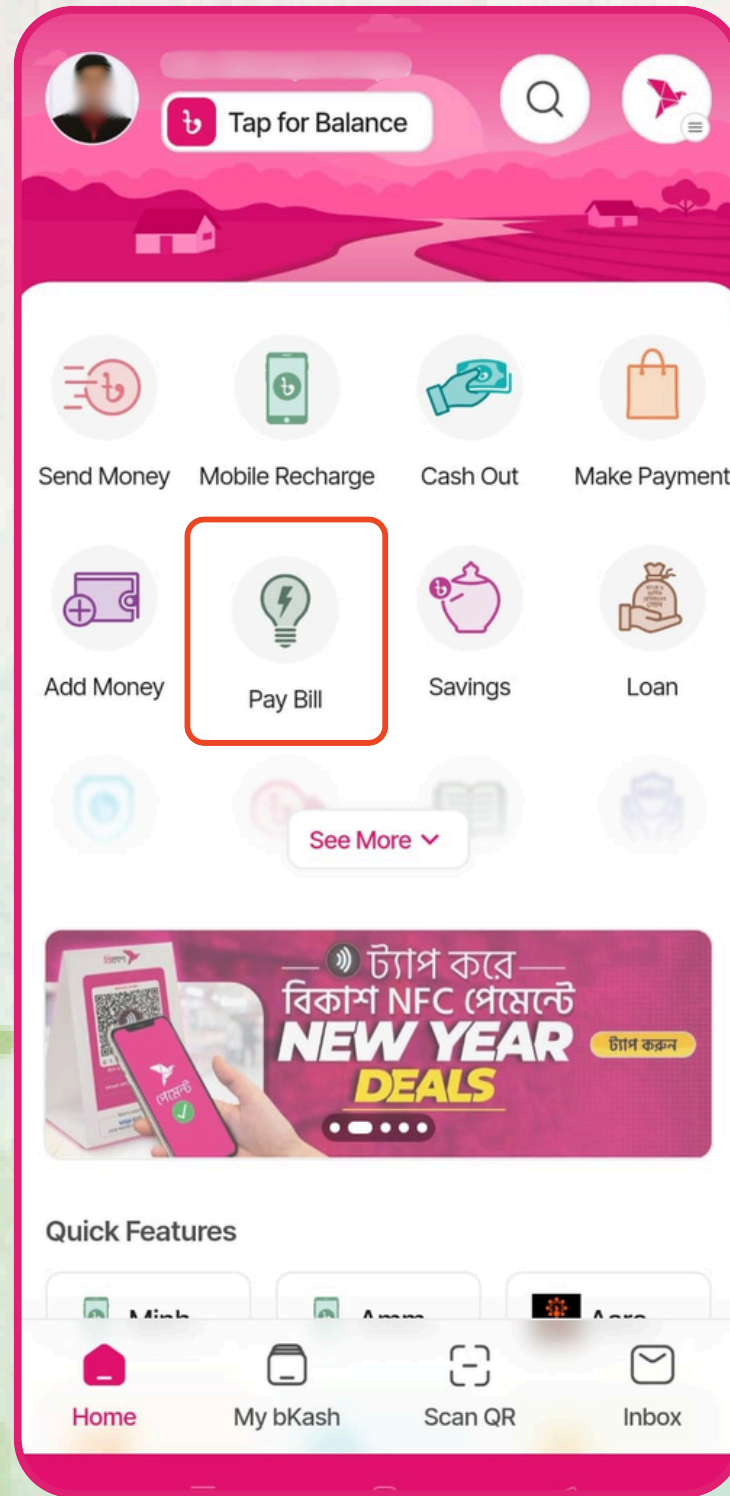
Tap for Balance

Send Money
Mobile Recharge
Cash Out
Make Payment

Add Money
Pay Bill
Savings
Loan

See More

টাপ করে
বিকাশ NFC পেমেন্টে
NEW YEAR
DEALS
ট্যাপ করুন
পেমেন্ট

Quick Features

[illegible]
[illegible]
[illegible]

Home
My bKash
Scan QR
Inbox